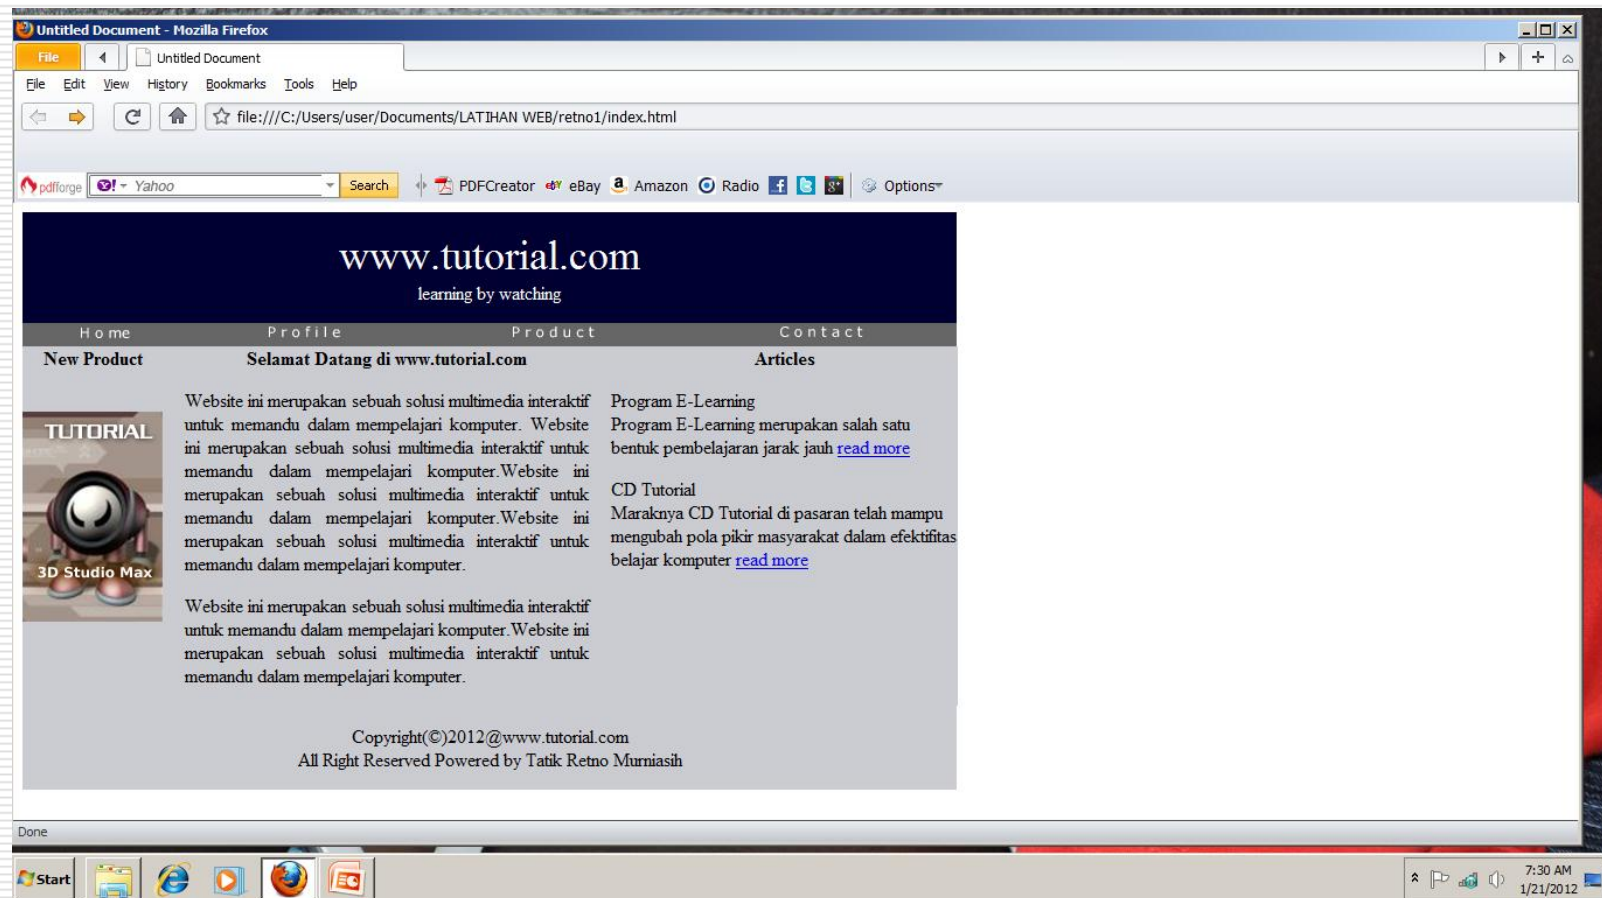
Untitled Document - Mozilla Firefox

File | Untitled Document

File Edit View History Bookmarks Tools Help

file:///C:/Users/user/Documents/LATIHAN WEB/retno1/index.html

pdfforge Yahoo Search PDFCreator eBay Amazon Radio Options

www.tutorial.com

learning by watching

Home Profile Product Contact

New Product

Selamat Datang di www.tutorial.com

Articles

TUTORIAL

3D Studio Max

Website ini merupakan sebuah solusi multimedia interaktif untuk memandu dalam mempelajari komputer. Website ini merupakan sebuah solusi multimedia interaktif untuk memandu dalam mempelajari komputer.Website ini merupakan sebuah solusi multimedia interaktif untuk memandu dalam mempelajari komputer.Website ini merupakan sebuah solusi multimedia interaktif untuk memandu dalam mempelajari komputer.

Website ini merupakan sebuah solusi multimedia interaktif untuk memandu dalam mempelajari komputer.Website ini merupakan sebuah solusi multimedia interaktif untuk memandu dalam mempelajari komputer.

Program E-Learning
Program E-Learning merupakan salah satu bentuk pembelajaran jarak jauh read more

CD Tutorial
Maraknya CD Tutorial di pasaran telah mampu mengubah pola pikir masyarakat dalam efektifitas belajar komputer read more

Copyright(©)2012@www.tutorial.com
All Right Reserved Powered by Tatik Retno Murniasih

Done

Start

7:30 AM
1/21/2012